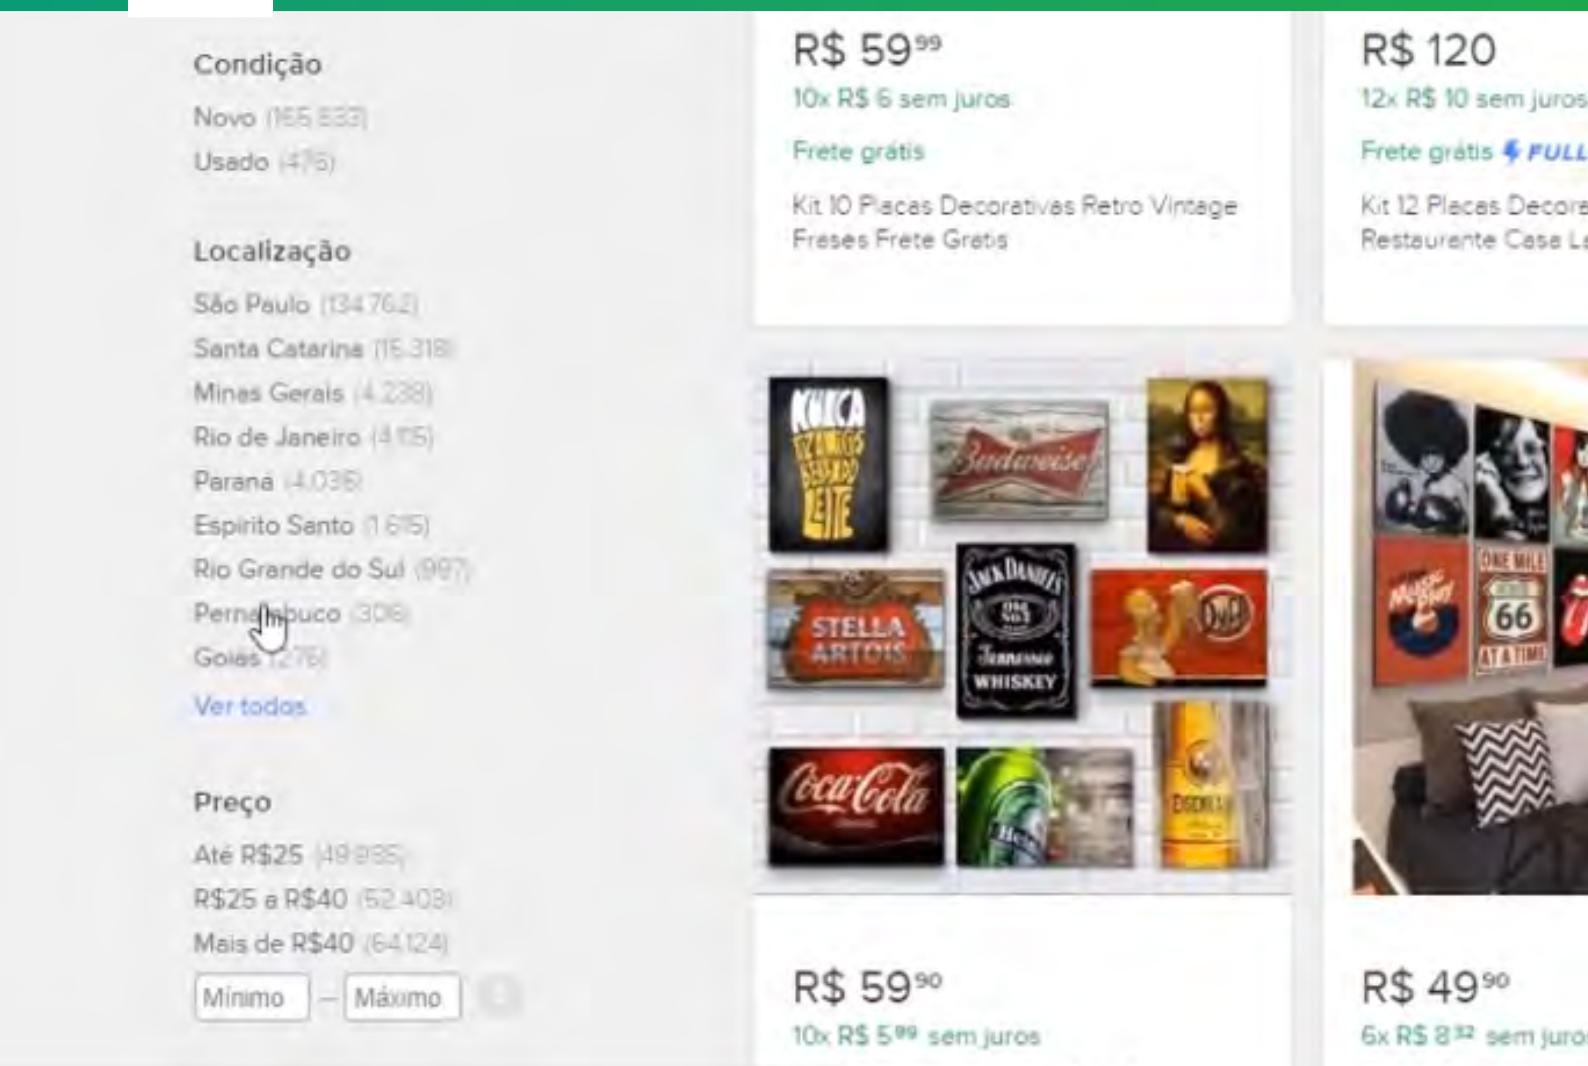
Condição

Novo (165.833)

Usado (476)

Localização

São Paulo (134.762)

Santa Catarina (15.318)

Minas Gerais (4.238)

Rio de Janeiro (4.105)

Paraná (4.036)

Espírito Santo (1.615)

Rio Grande do Sul (997)

Pernambuco (306)

Goiás (276)

Ver todos

Preço

Até R$25 (49.935)

R$25 a R$40 (52.403)

Mais de R$40 (64.124)

Mínimo – Máximo

R$ 59$^{99}$

10x R$ 6 sem juros

Frete grátis

Kit 10 Placas Decorativas Retro Vintage Freses Frete Gratis

R$ 120

12x R$ 10 sem juros

Frete grátis FULL

Kit 12 Placas Decora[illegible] Restaurante Casa L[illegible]

KUKA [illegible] LEITE

Budweiser

STELLA ARTOIS

JACK DANIEL'S Old No. 7 Tennessee WHISKEY

Duff

Coca-Cola

Heineken

ONE MILE 66 AT A TIME

Music

R$ 59$^{90}$

10x R$ 5$^{99}$ sem juros

R$ 49$^{90}$

6x R$ 8$^{32}$ sem juro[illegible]